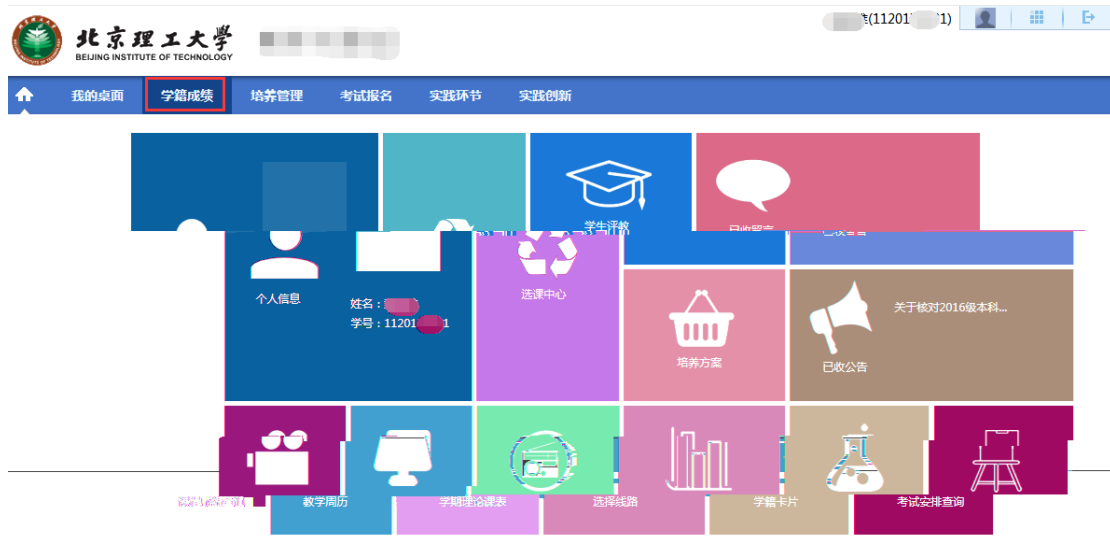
北京理工大学
BEIJING INSTITUTE OF TECHNOLOGY

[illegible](11201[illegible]1)

我的桌面
学籍成绩
培养管理
考试报名
实践环节
实践创新

学生评教
已收留言
个人信息
姓名：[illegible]
学号：11201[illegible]1
选课中心
培养方案
关于核对2016级本科...
已收公告
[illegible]
教学周历
学期理论课表
选择线路
学籍卡片
考试安排查询